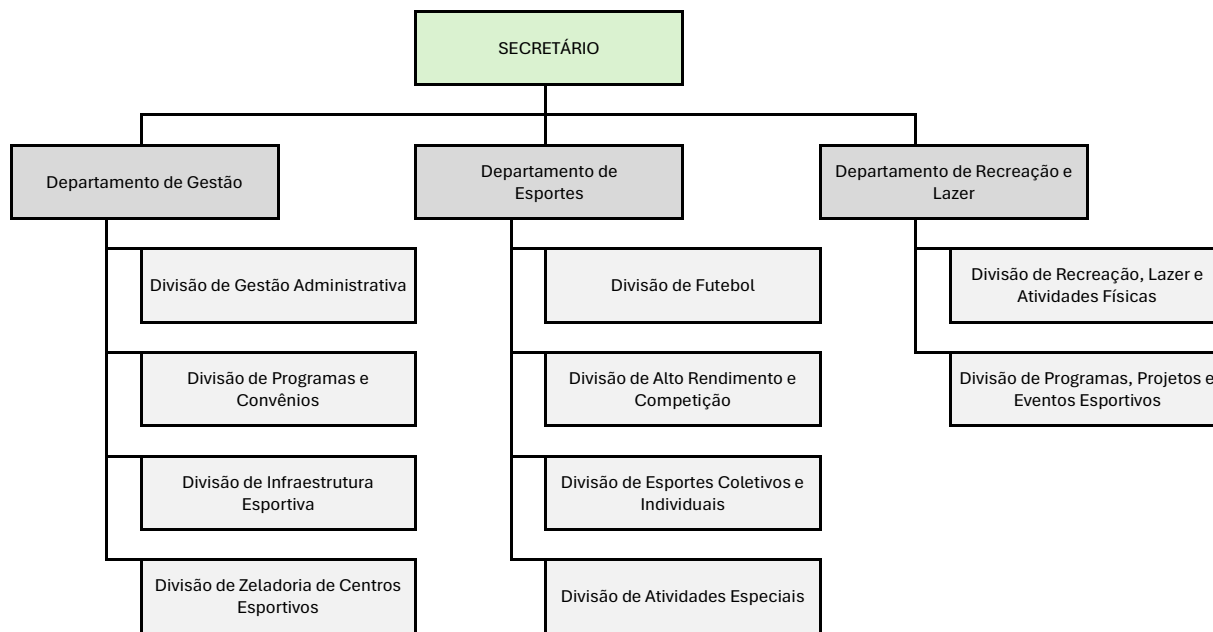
SECRETÁRIO

Departamento de Gestão

Divisão de Gestão Administrativa

Divisão de Programas e Convênios

Divisão de Infraestrutura Esportiva

Divisão de Zeladoria de Centros Esportivos

Departamento de Esportes

Divisão de Futebol

Divisão de Alto Rendimento e Competição

Divisão de Esportes Coletivos e Individuais

Divisão de Atividades Especiais

Departamento de Recreação e Lazer

Divisão de Recreação, Lazer e Atividades Físicas

Divisão de Programas, Projetos e Eventos Esportivos